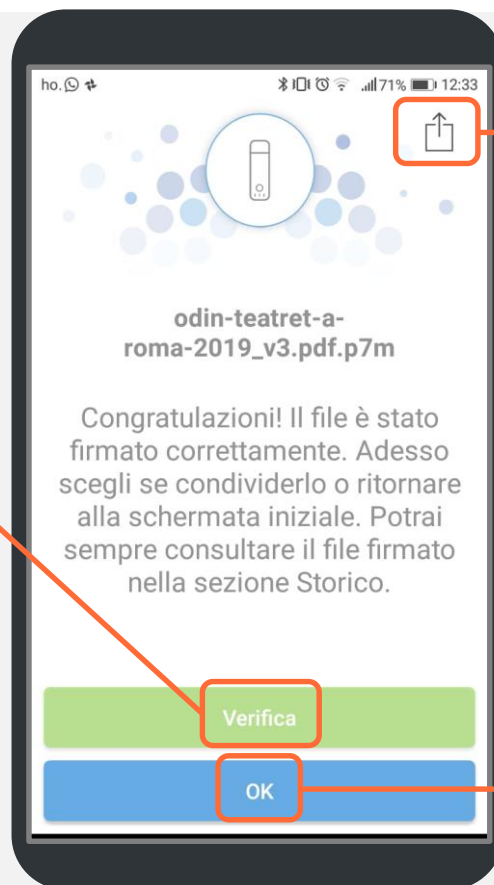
ho. 71% 12:33

odin-teatret-a-roma-2019_v3.pdf.p7m

Congratulazioni! Il file è stato firmato correttamente. Adesso scegli se condividerlo o ritornare alla schermata iniziale. Potrai sempre consultare il file firmato nella sezione Storico.

Verifica

OK